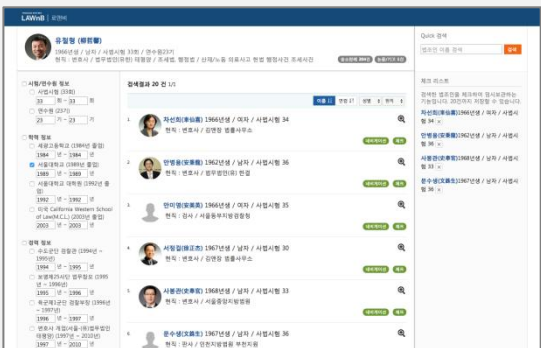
LAWnB | 로앤비

유철형 (柳哲馨)
1966년생 / 남자 / 사법시험 33회 / 연수원23기
현직 : 변호사 / 법무법인(유한) 태평양 / 조세법, 행정법 / 산재/노동 의료사고 헌법 행정사건 조세사건

Quick 검색
법조인 이름 검색
검색

시험/연수원 정보
사법시험 (33회)
33 회 ~ 33 회
연수원 (23기)
23 기 ~ 23 기

학력 정보
세광고등학교 (1984년 졸업)
1984 년 ~ 1984 년
서울대학교 (1989년 졸업)
1989 년 ~ 1989 년
서울대학교 대학원 (1992년 졸업)
1992 년 ~ 1992 년
미국 California Western School of Law(M.C.L.) (2003년 졸업)
2003 년 ~ 2003 년

경력 정보
수도군단 검찰관 (1994년 ~ 1995년)
1994 년 ~ 1995 년
보병제25사단 법무참모 (1995년 ~ 1996년)
1995 년 ~ 1996 년
육군제1군단 검찰부장 (1996년 ~ 1997년)
1996 년 ~ 1997 년
변호사 개업(서울-태평양법무법인 태평양) (1997년 ~ 2010년)
1997 년 ~ 2010 년

검색결과 20 건 1/1

이름 | 연령 | 성별 | 회차

1 차선희(車善熙) 1966년생 / 여자 / 사법시험 34
현직 : 변호사 / 김앤장 법률사무소

2 안병윤(安秉潤) 1962년생 / 남자 / 사법시험 36
현직 : 변호사 / 법무법인(유) 현

3 안미영(安美英) 1966년생 / 여자 / 사법시험 35
현직 : 검사 / 서울중부지방검찰청

4 서정걸(徐正杰) 1967년생 / 남자 / 사법시험 33
현직 : 변호사 / 김앤장 법률사무소

5 서봉헌(徐奉憲) 1966년생 / 남자 / 사법시험 33
현직 : 판사 / 서울중앙지방법원

6 문수생(文銖生) 1967년생 / 남자 / 사법시험 35
현직 : 판사 / 인천지방법원 부천지원

체크 리스트
검색된 법조인을 체크하여 정보를 비교하는 기능입니다. 20인까지 저장할 수 있습니다.
차선희(車善熙)1966년생 / 여자 / 사법시험 34
안병윤(安秉潤)1962년생 / 남자 / 사법시험 36
서봉헌(徐奉憲)1966년생 / 남자 / 사법시험 33
문수생(文銖生)1967년생 / 남자 / 사법시험 35